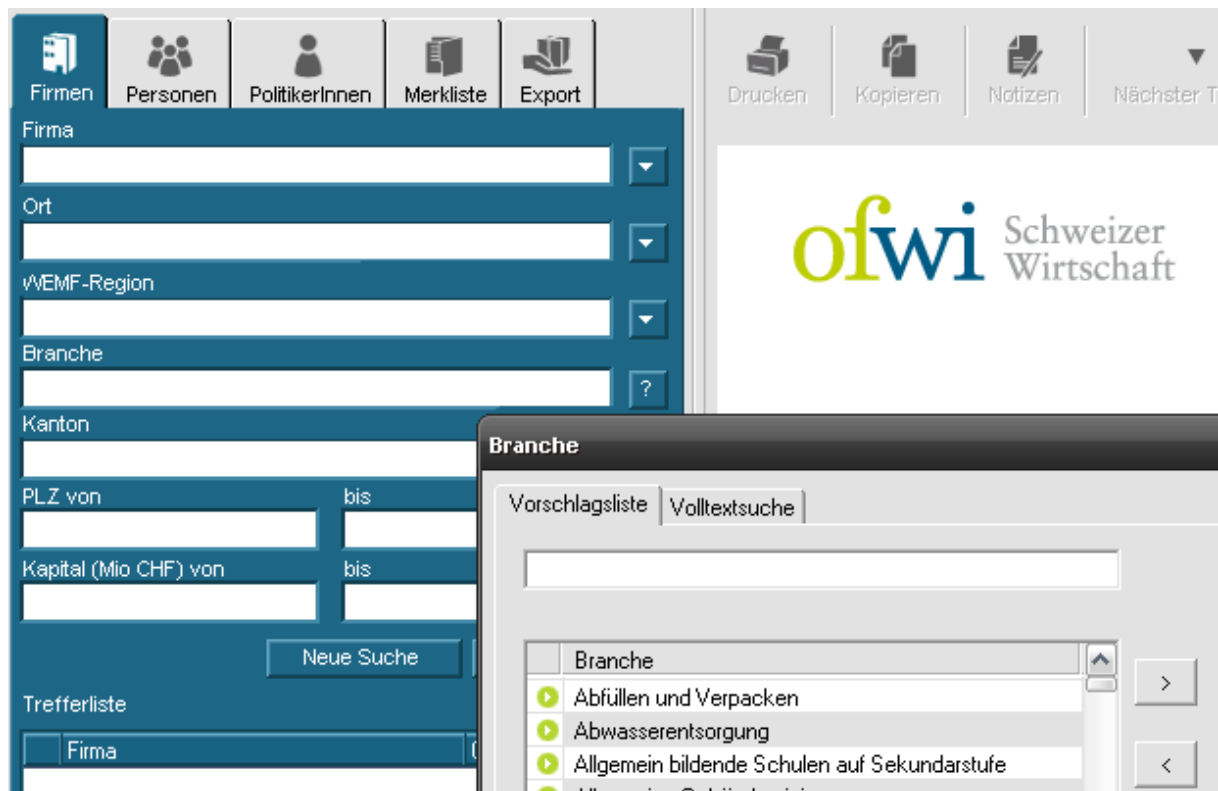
Firmen
Personen
PolitikerInnen
Merkliste
Export

Drucken
Kopieren
Notizen
Nächster T

Firma
Ort
WEMF-Region
Branche
?
Kanton
PLZ von
bis
Kapital (Mio CHF) von
bis
Neue Suche
Trefferliste

| | Firma |
|---|---|

ofwi Schweizer Wirtschaft

Branche
Vorschlagsliste
Volltextsuche

| | Branche |
|---|---|
| | Abfüllen und Verpacken |
| | Abwasserentsorgung |
| | Allgemein bildende Schulen auf Sekundarstufe |
| | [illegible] |

>
<